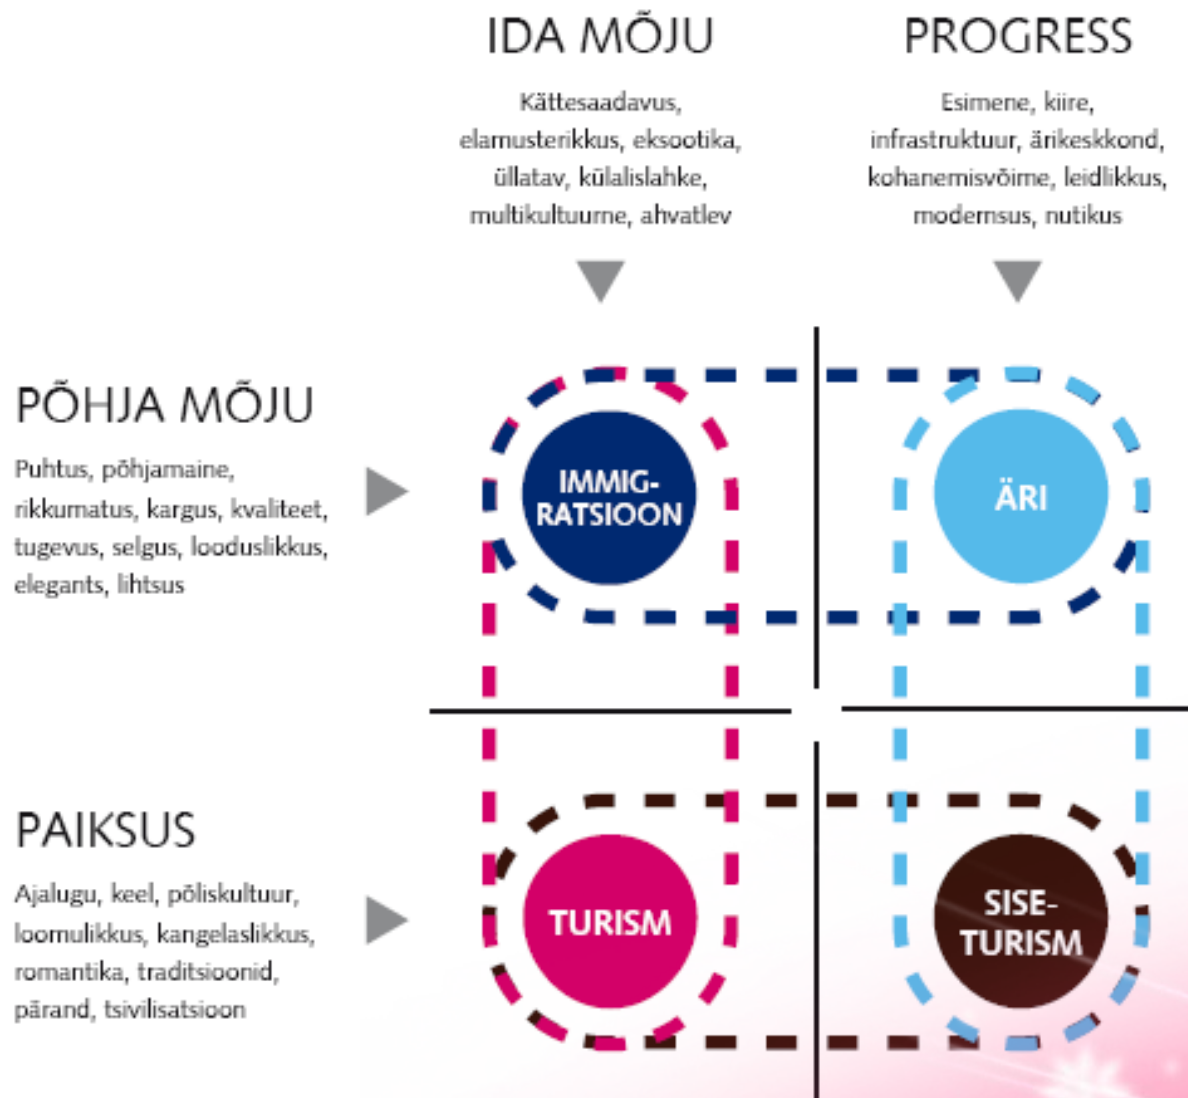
IDA MÕJU

Kättesaadavus, elamusterikkus, eksootika, üllatav, külalislahke, multikultuurne, ahvatlev

PROGRESS

Esimene, kiire, infrastruktuur, ärikeskkond, kohanemisvõime, leidlikkus, modernsus, nutikus

PÕHJA MÕJU

Puhtus, põhjamaine, rikkumatus, kargus, kvaliteet, tugevus, selgus, looduslikkus, elegants, lihtsus

IMMIG-RATSIOON

ÄRI

PAIKSUS

Ajalugu, keel, põliskultuur, loomulikkus, kangelaslikkus, romantika, traditsioonid, pärand, tsivilisatsioon

TURISM

SISE-TURISM